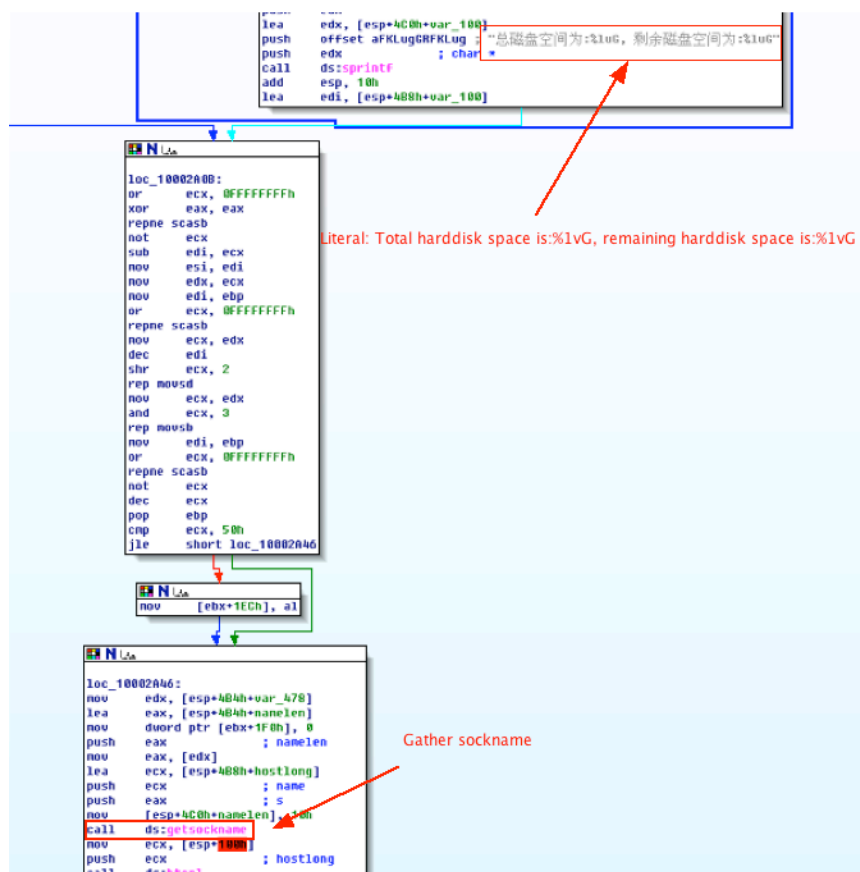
lea edx, [esp+4C0h+var_100]
push offset aFKLugGRFKLug ; "总磁盘空间为:%1uG, 剩余磁盘空间为:%1uG"
push edx ; char *
call ds:sprintf
add esp, 10h
lea edi, [esp+4B8h+var_100]

Literal: Total harddisk space is:%1vG, remaining harddisk space is:%1vG

loc_10002A0B:
or ecx, 0FFFFFFFFh
xor eax, eax
repne scasb
not ecx
sub edi, ecx
mov esi, edi
mov edx, ecx
mov edi, ebp
or ecx, 0FFFFFFFFh
repne scasb
mov ecx, edx
dec edi
shr ecx, 2
rep movsd
mov ecx, edx
and ecx, 3
rep movsb
mov edi, ebp
or ecx, 0FFFFFFFFh
repne scasb
not ecx
dec ecx
pop ebp
cmp ecx, 50h
jle short loc_10002A46

mov [ebx+1ECh], al

loc_10002A46:
mov edx, [esp+4B4h+var_478]
lea eax, [esp+4B4h+namelen]
mov dword ptr [ebx+1F0h], 0
push eax ; namelen
mov eax, [edx]
lea ecx, [esp+4B8h+hostlong]
push ecx ; name
push eax ; s
mov [esp+4C0h+namelen], 10h
call ds:getsockname
mov ecx, [esp+4B0h]
push ecx ; hostlong

Gather sockname